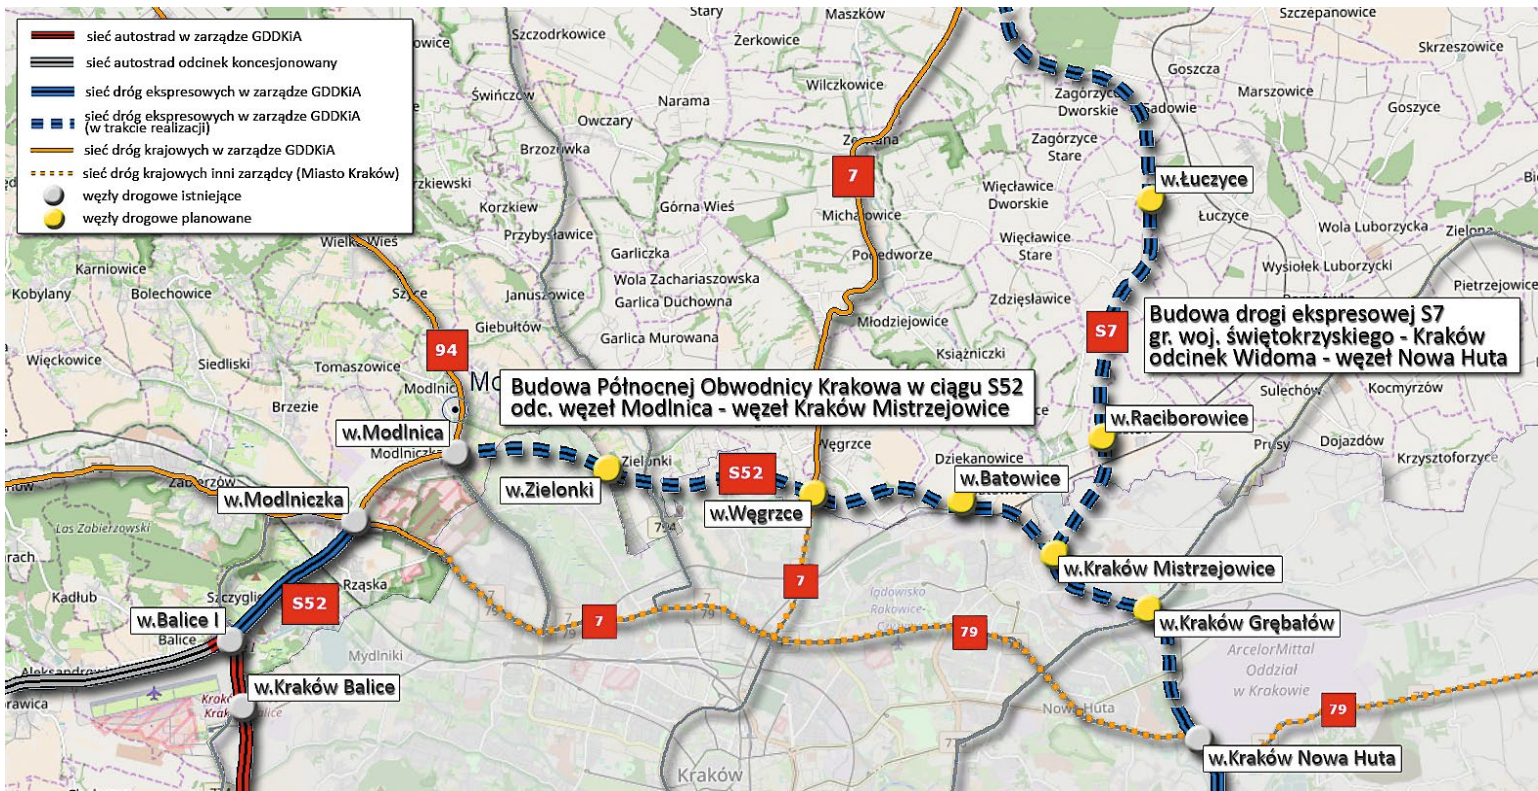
sieć autostrad w zarządze GDDKiA
sieć autostrad odcinek koncesjonowany
sieć dróg ekspresowych w zarządze GDDKiA
sieć dróg ekspresowych w zarządze GDDKiA (w trakcie realizacji)
sieć dróg krajowych w zarządze GDDKiA
sieć dróg krajowych inni zarządcy (Miasto Kraków)
węzły drogowe istniejące
węzły drogowe planowane

Budowa Północnej Obwodnicy Krakowa w ciągu S52
odc. węzeł Modlnica - węzeł Kraków Mistrzejowice

Budowa drogi ekspresowej S7
gr. woj. świętokrzyskiego - Kraków
odcinek Widoma - węzeł Nowa Huta

w.Łuczyce
w.Raciborowice
w.Modlnica
w.Modlniczka
w.Zielonki
w.Węgrzce
w.Batowice
w.Kraków Mistrzejowice
w.Kraków Grębałów
w.Balice I
w.Kraków Balice
w.Kraków Nowa Huta

7
94
S7
S52
S52
7
7
79
79

Stary
Maszków
Szczepanowice
Szczodrkowice
Żerkowice
Skrzeszowice
Goszcza
Świńczów
Wilczkowice
Zagórzyce Dworskie
Sadowie
Marszowice
Goszyce
Narama
Owczary
Zagórzyce Stare
Brzozówka
Zerwana
rzkiewski
Więcławice Dworskie
Korzkiew
Górna Wieś
Michałowice
Łuczyce
Przybysławice
Wola Luborzycka
Zielona
Wielka Wieś
Garliczka
Pełkowice
Więcławice Stare
Karniowice
Wola Zachariaszowska
Wysiołek Luborzycki
Kobylany
Bolechowice
Januszowice
Garlica Duchowna
Zdzięsławice
Pietrzejowice
Szyce
Giebułtów
Młodziejowice
Garlica Murowana
Więckowice
Tomaszowice
Książniczki
Siedliski
Sulechów
Kocmyrzów
Modlnica
Mo
Brzezie
Węgrzce
Prusy
Dojazdów
Dziekanowice
Krzysztoforzyce
Modlniczka
Zielonki
Zabierzów
Las Zabierzowski
rach
Rząska
Szczyglice
Kadłub
Balice
Mydlniki
Aleksandrowice
rawica
Kraków
Lądowisko Rakowice-Czyżyny
ArcelorMittal Oddział w Krakowie
Nowa Huta